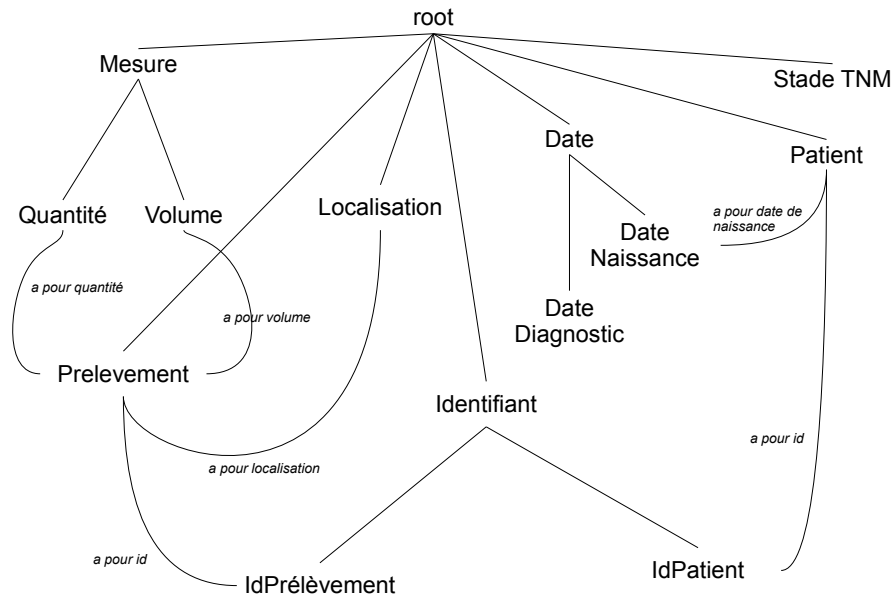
root

Mesure

Stade TNM

Date

Patient

Quantité

Volume

Localisation

a pour date de naissance

Date Naissance

a pour quantité

a pour volume

Date Diagnostic

Prelevement

Identifiant

a pour id

a pour localisation

a pour id

IdPrélèvement

IdPatient